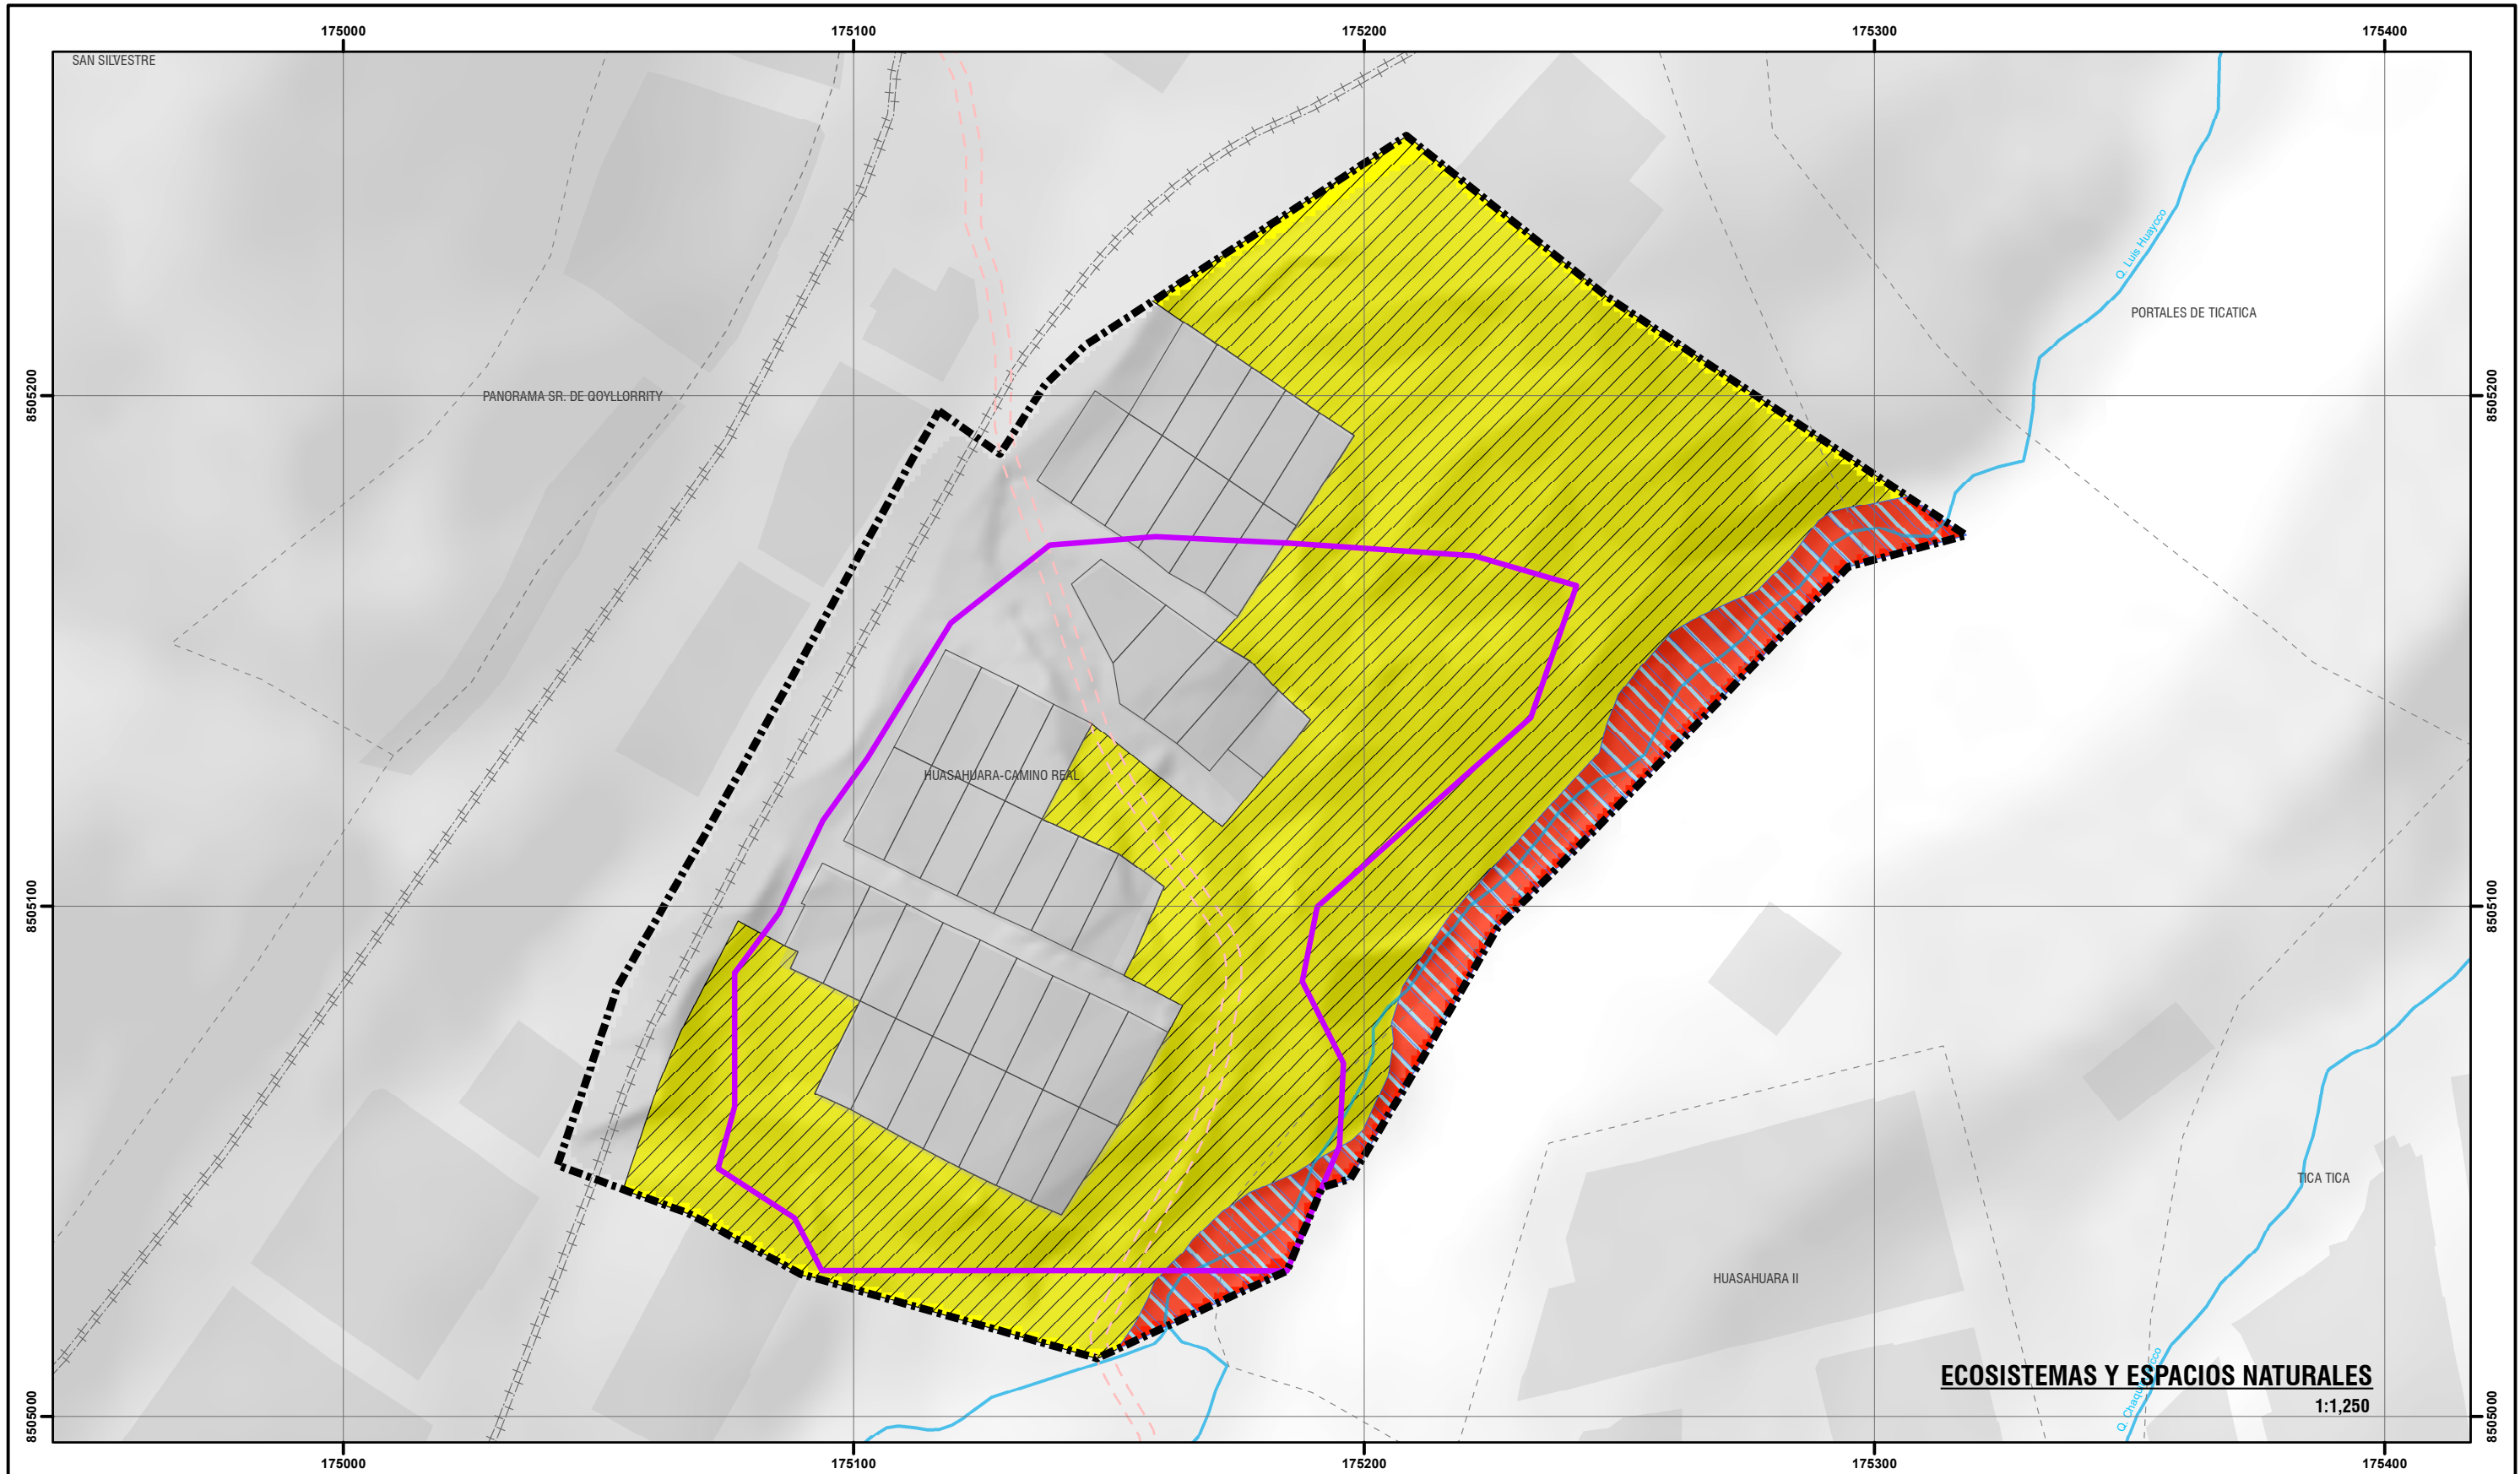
175000
175100
175200
175300
175400

SAN SILVESTRE

Q. Luis Huayoco

PORTALES DE TICATICA

8505200

8505200

PANORAMA SR. DE QOYLLORRITY

HUASAHUARA-CAMINO REAL

8505100

8505100

TICA TICA

HUASAHUARA II

ECOSISTEMAS Y ESPACIOS NATURALES
1:1,250

Q. Chaq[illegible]

8505000

8505000

175000
175100
175200
175300
175400